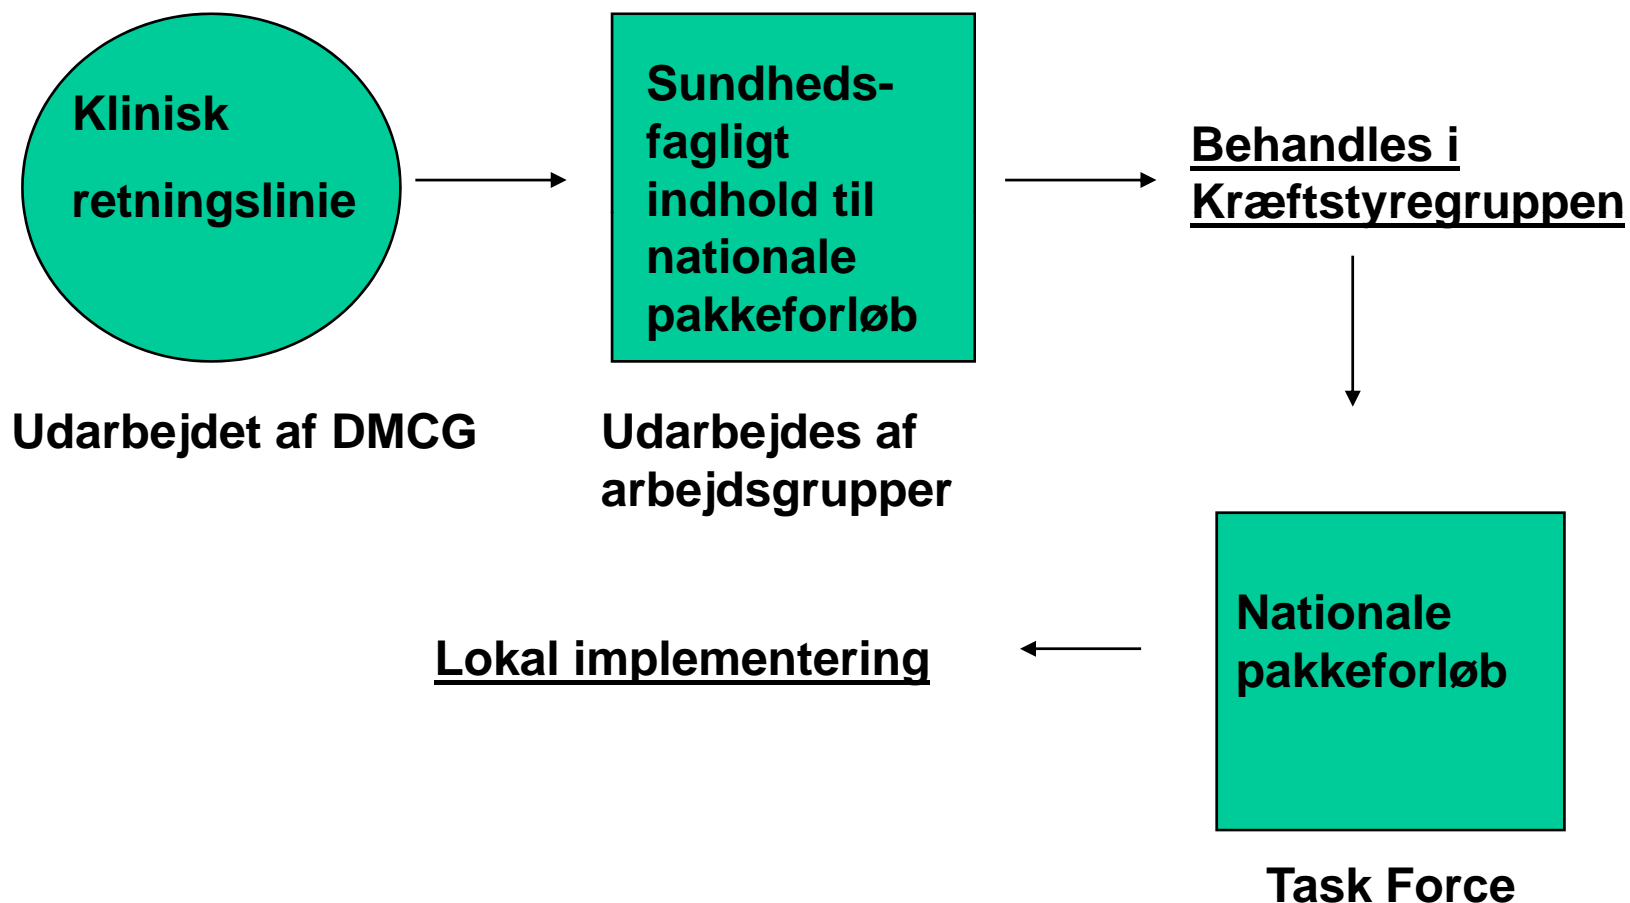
Klinisk retningslinie

Udarbejdet af DMCG

Sundheds-fagligt indhold til nationale pakkeforløb

Udarbejdes af arbejdsgrupper

Behandles i Kræftstyregruppen

Nationale pakkeforløb

Task Force

Lokal implementering